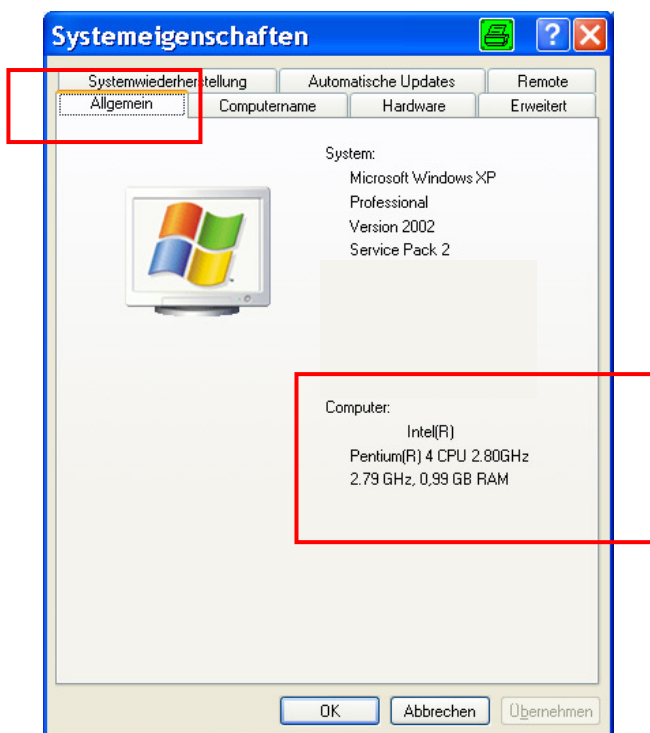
Systemeigenschaften

Systemwiederherstellung
Automatische Updates
Remote
Allgemein
Computername
Hardware
Erweitert

System:
Microsoft Windows XP
Professional
Version 2002
Service Pack 2

Computer:
Intel(R)
Pentium(R) 4 CPU 2.80GHz
2.79 GHz, 0,99 GB RAM

OK
Abbrechen
Übernehmen